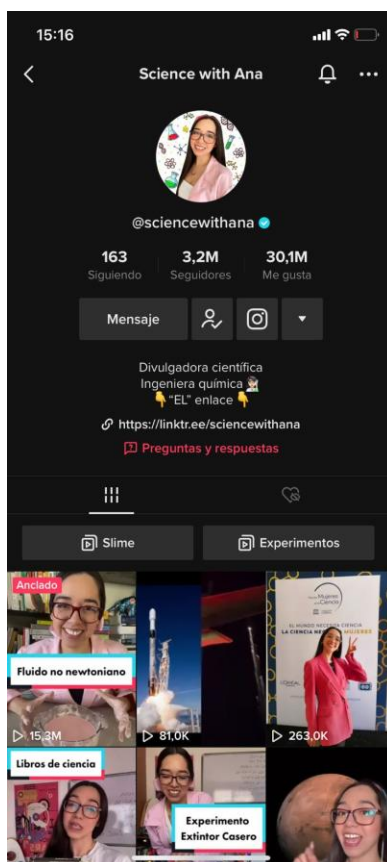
15:16

Science with Ana

@sciencewithana

163
Siguiendo

3,2M
Seguidores

30,1M
Me gusta

Mensaje

Divulgadora científica
Ingeniera química 👩‍🔬
👇"EL" enlace👇

https://linktr.ee/sciencewithana

Preguntas y respuestas

Slime

Experimentos

Anclado

Fluido no newtoniano

15,3M

81,0K

EL MUNDO NECESITA CIENCIA
LA CIENCIA NECESITA MUJERES

263,0K

Libros de ciencia

Experimento Extintor Casero